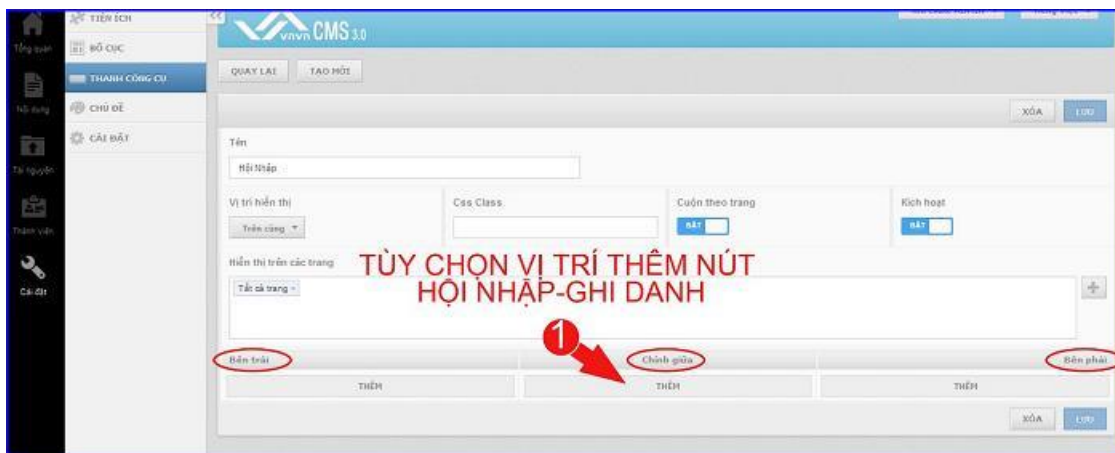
Tổng quan

Nội dung

Tài nguyên

Thành viên

Cài đặt

TIỆN ÍCH

BỐ CỤC

THANH CÔNG CỤ

CHỦ ĐỀ

CÀI ĐẶT

<<

vnvn CMS 3.0

QUAY LẠI

TẠO MỚI

XÓA

LƯU

Tên

Hội Nhập

Vị trí hiển thị

Trên cùng

Css Class

Cuộn theo trang

BẬT

Kích hoạt

BẬT

Hiển thị trên các trang

Tất cả trang ×

TÙY CHỌN VỊ TRÍ THÊM NÚT HỘI NHẬP-GHI DANH

+

1

Bên trái

Chính giữa

Bên phải

THÊM

THÊM

THÊM

XÓA

LƯU